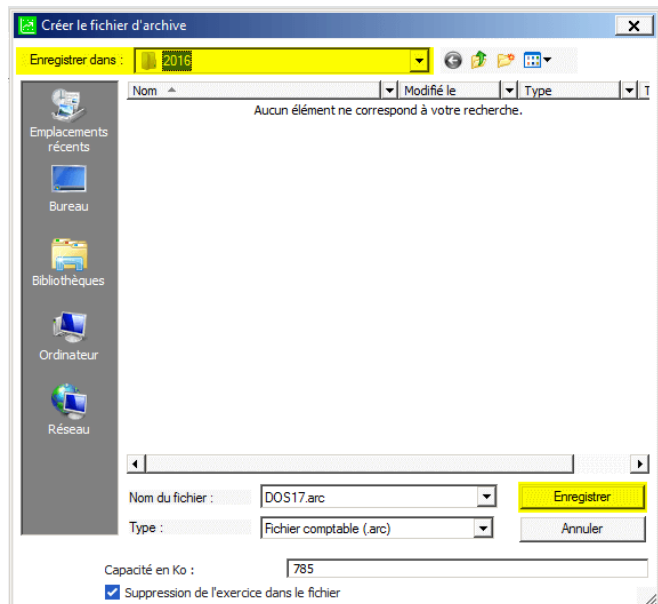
Créer le fichier d'archive

Enregistrer dans : 2016

Emplacements récents

Bureau

Bibliothèques

Ordinateur

Réseau

| Nom | Modifié le | Type |
|---|---|---|

Aucun élément ne correspond à votre recherche.

Nom du fichier : DOS17.arc

Enregistrer

Type : Fichier comptable (.arc)

Annuler

Capacité en Ko : 785

Suppression de l'exercice dans le fichier